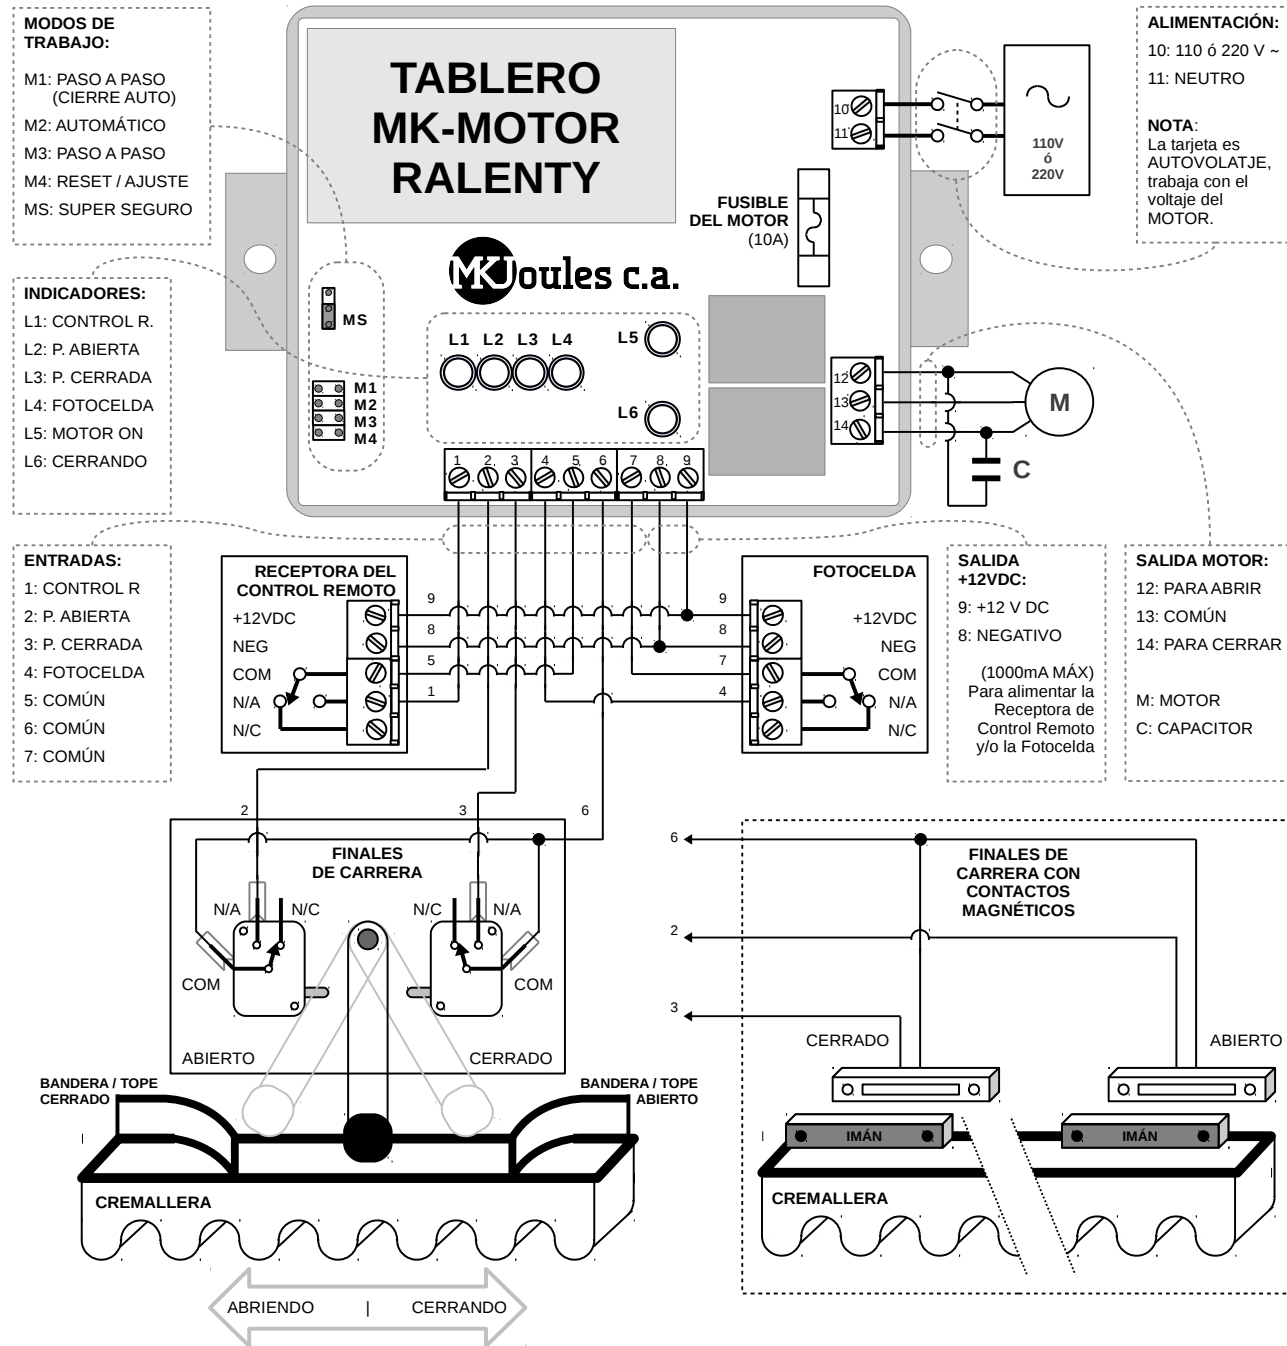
MODOS DE TRABAJO:
M1: PASO A PASO (CIERRE AUTO)
M2: AUTOMÁTICO
M3: PASO A PASO
M4: RESET / AJUSTE
MS: SUPER SEGURO

TABLERO MK-MOTOR RALENTY

ALIMENTACIÓN:
10: 110 ó 220 V ~
11: NEUTRO

NOTA: La tarjeta es AUTOVOLATJE, trabaja con el voltaje del MOTOR.

10
11
110V ó 220V

FUSIBLE DEL MOTOR (10A)

MKJoules c.a.

INDICADORES:
L1: CONTROL R.
L2: P. ABIERTA
L3: P. CERRADA
L4: FOTOCELDA
L5: MOTOR ON
L6: CERRANDO

MS
M1
M2
M3
M4

L1 L2 L3 L4 L5
L6

12
13
14
M
C

1 2 3 4 5 6 7 8 9

ENTRADAS:
1: CONTROL R
2: P. ABIERTA
3: P. CERRADA
4: FOTOCELDA
5: COMÚN
6: COMÚN
7: COMÚN

RECEPTORA DEL CONTROL REMOTO
+12VDC
NEG
COM
N/A
N/C
9
8
5
1

FOTOCELDA
+12VDC
NEG
COM
N/A
N/C
9
8
7
4

SALIDA +12VDC:
9: +12 V DC
8: NEGATIVO
(1000mA MÁX) Para alimentar la Receptora de Control Remoto y/o la Fotocelda

SALIDA MOTOR:
12: PARA ABRIR
13: COMÚN
14: PARA CERRAR
M: MOTOR
C: CAPACITOR

2
3
6
FINALES DE CARRERA
N/A N/C
N/C N/A
COM
COM
ABIERTO
CERRADO
BANDERA / TOPE CERRADO
BANDERA / TOPE ABIERTO
CREMALLERA
ABRIENDO | CERRANDO

6
2
3
FINALES DE CARRERA CON CONTACTOS MAGNÉTICOS
CERRADO
ABIERTO
IMÁN
IMÁN
CREMALLERA